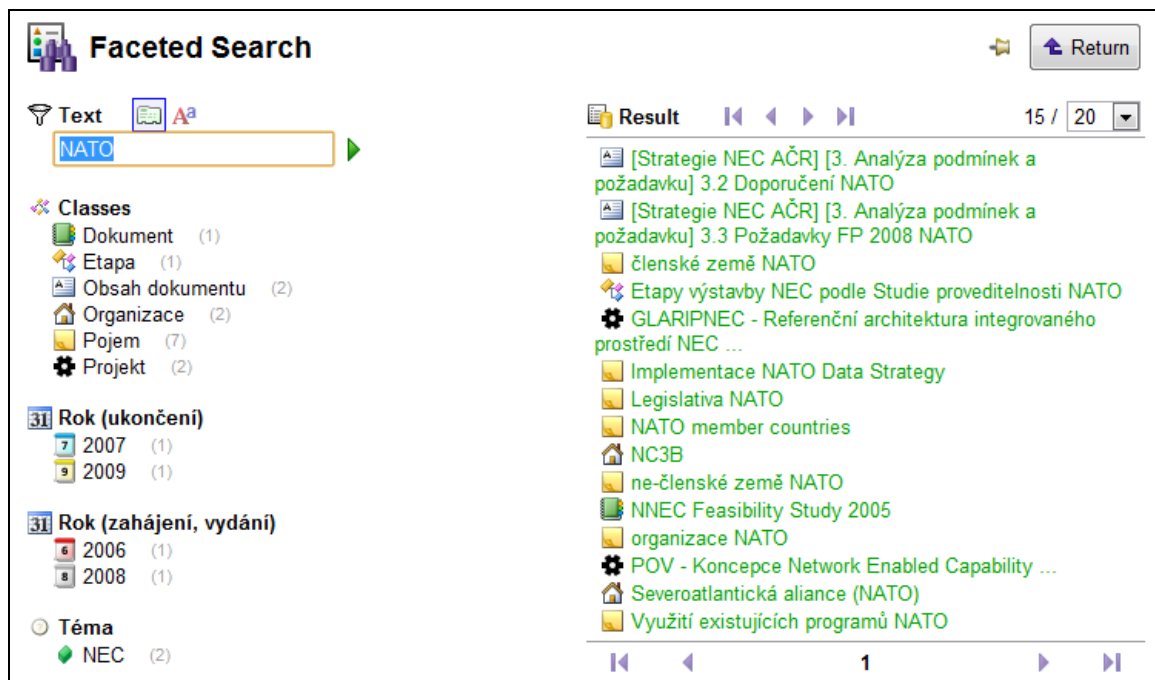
Faceted Search

Return

Text

NATO

Classes
Dokument (1)
Etapa (1)
Obsah dokumentu (2)
Organizace (2)
Pojem (7)
Projekt (2)

Rok (ukončení)
2007 (1)
2009 (1)

Rok (zahájení, vydání)
2006 (1)
2008 (1)

Téma
NEC (2)

Result

15 / 20

[Strategie NEC AČR] [3. Analýza podmínek a požadavku] 3.2 Doporučení NATO
[Strategie NEC AČR] [3. Analýza podmínek a požadavku] 3.3 Požadavky FP 2008 NATO
členské země NATO
Etapy výstavby NEC podle Studie proveditelnosti NATO
GLARIPNEC - Referenční architektura integrovaného prostředí NEC ...
Implementace NATO Data Strategy
Legislativa NATO
NATO member countries
NC3B
ne-členské země NATO
NNEC Feasibility Study 2005
organizace NATO
POV - Koncepce Network Enabled Capability ...
Severoatlantická aliance (NATO)
Využití existujících programů NATO

1